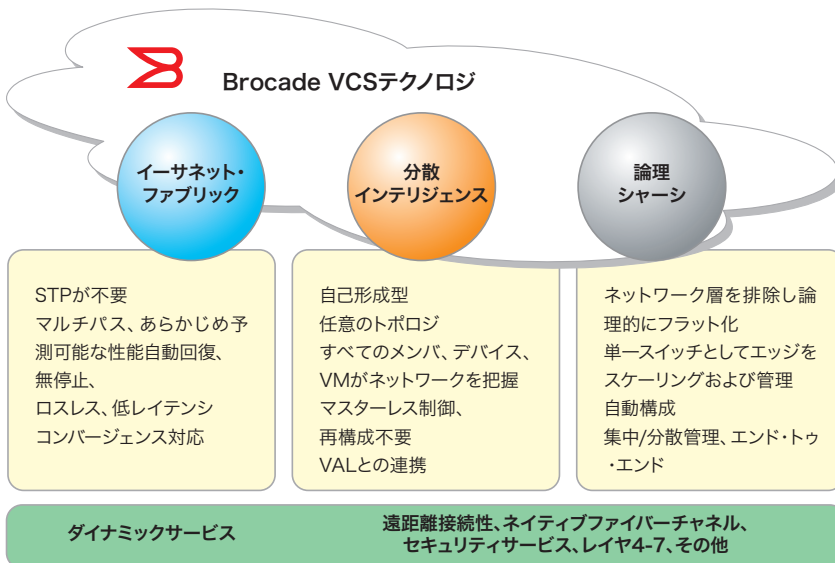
Brocade VCSテクノロジ

イーサネット・ファブリック

分散インテリジェンス

論理シャーシ

STPが不要
マルチパス、あらかじめ予測可能な性能自動回復、
無停止、
ロスレス、低レイテンシ
コンバージェンス対応

自己形成型
任意のトポロジ
すべてのメンバ、デバイス、
VMがネットワークを把握
マスターレス制御、
再構成不要
VALとの連携

ネットワーク層を排除し論理的にフラット化
単一スイッチとしてエッジをスケーリングおよび管理
自動構成
集中/分散管理、エンド・トゥ・エンド

ダイナミックサービス

遠距離接続性、ネイティブファイバーチャネル、
セキュリティサービス、レイヤ4-7、その他